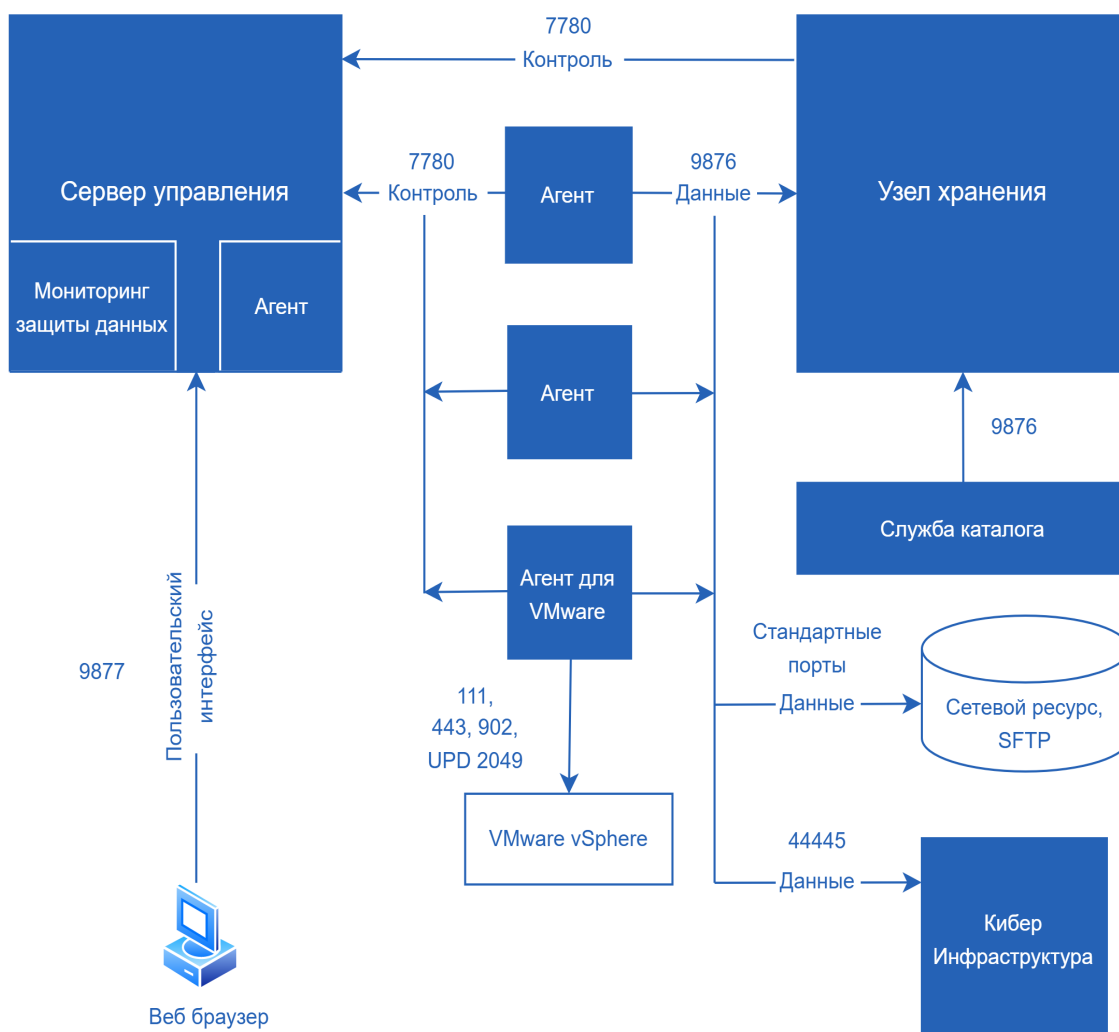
7780
Контроль

Сервер управления

Мониторинг защиты данных

Агент

7780
Контроль

Агент

9876
Данные

Узел хранения

Агент

9876

Служба каталога

Агент для VMware

Стандартные порты
Данные

Сетевой ресурс, SFTP

111,
443, 902,
UPD 2049

VMware vSphere

44445
Данные

Кибер Инфраструктура

9877

Пользовательский интерфейс

Веб браузер